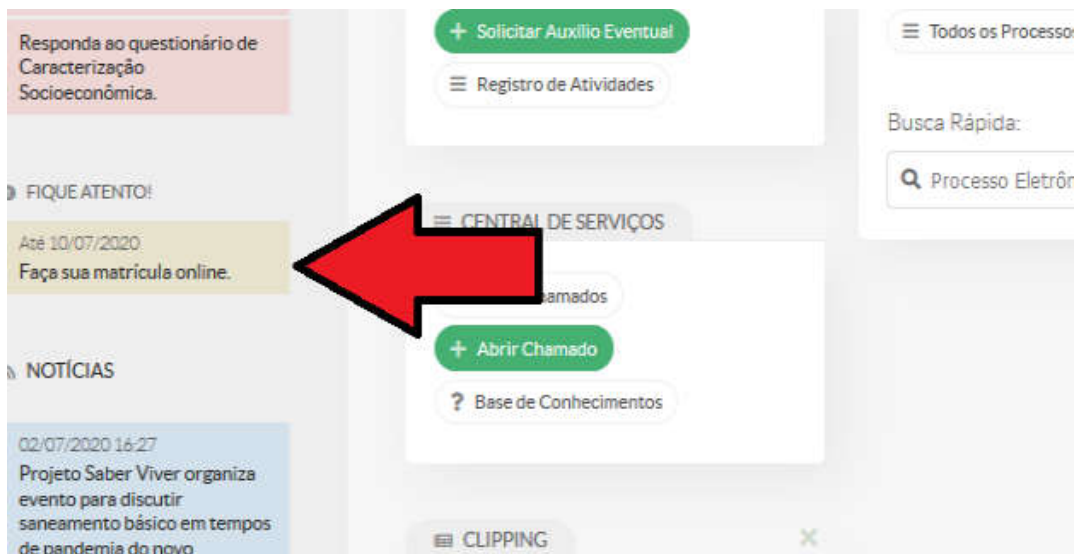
Responda ao questionário de Caracterização Socioeconômica.

FIQUE ATENTO!

Até 10/07/2020
Faça sua matrícula online.

NOTÍCIAS

02/07/2020 16:27
Projeto Saber Viver organiza evento para discutir saneamento básico em tempos de pandemia do novo

+ Solicitar Auxílio Eventual

≡ Registro de Atividades

≡ CENTRAL DE SERVIÇOS

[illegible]amados

+ Abrir Chamado

? Base de Conhecimentos

CLIPPING

≡ Todos os Processos

Busca Rápida:

Processo Eletrôn